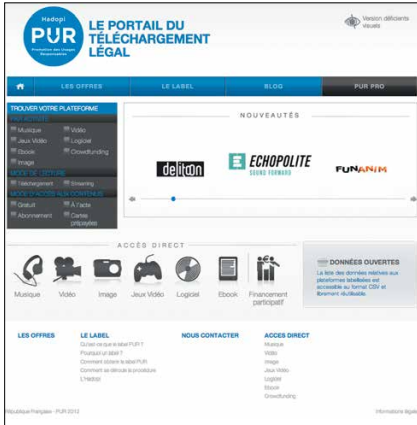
Hadopi
PUR
Promotion des Usages Responsables

LE PORTAIL DU TÉLÉCHARGEMENT LÉGAL

Version déficients visuels

LES OFFRES | LE LABEL | BLOG | PUR PRO

TROUVER VOTRE PLATEFORME
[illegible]
Musique
Vidéo
Jeux Vidéo
Logiciel
Ebook
Crowdfunding
Image
MODE DE LECTURE
Téléchargement
Streaming
MODE D'ACCÈS AUX CONTENUS
Gratuit
À l'acte
Abonnement
Cartes prépayées

NOUVEAUTÉS

delitoon
ECHOPOLITE SOUND FORWARD
FUNANIM

ACCÈS DIRECT

Musique
Vidéo
Image
Jeux Vidéo
Logiciel
Ebook
Financement participatif

DONNÉES OUVERTES
La liste des données relatives aux plateformes labellisées est accessible au format CSV et librement réutilisable.

LES OFFRES

LE LABEL
Qu'est-ce que le label PUR ?
Pourquoi un label ?
Comment obtenir le label PUR
Comment se déroule la procédure
L'Hadopi

NOUS CONTACTER

ACCES DIRECT
Musique
Vidéo
Image
Jeux Vidéo
Logiciel
Ebook
Crowdfunding

République Française - PUR 2012

Informations légales